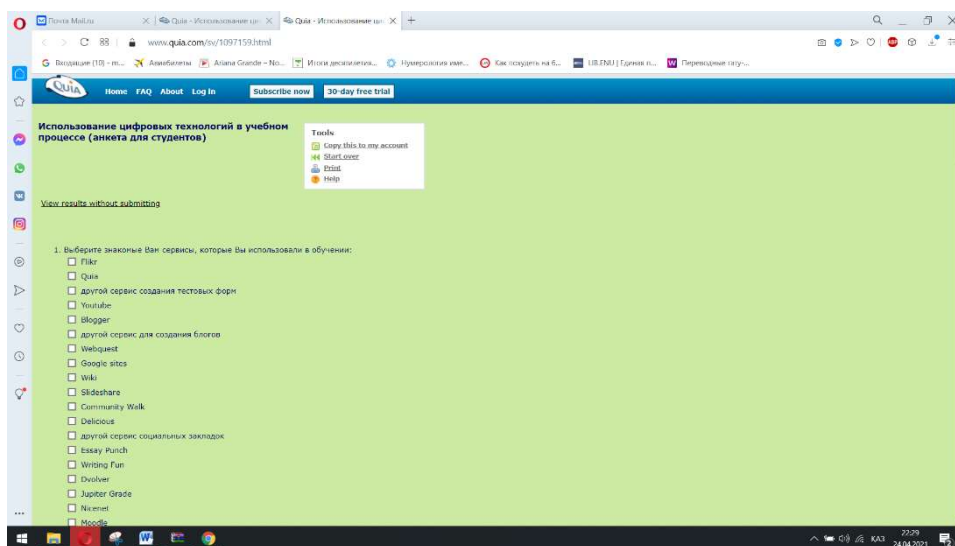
Почта Mail.ru
Quia - Использование ци...
Quia - Использование ци...

www.quia.com/sv/1097159.html

Входящие (10) - m... Авиабилеты Ariana Grande - No... Итоги дескриптива... Нумерология име... Как похудеть на 6... UB.ENU | Единая п... Переводные тату-...

Quia Home FAQ About Log in Subscribe now 30-day free trial

Использование цифровых технологий в учебном процессе (анкета для студентов)

Tools
Copy this to my account
Start over
Print
Help

View results without submitting

1. Выберите знакомые Вам сервисы, которые Вы использовали в обучении:
Flikr
Quia
другой сервис создания тестовых форм
Youtube
Blogger
другой сервис для создания блогов
Webquest
Google sites
Wiki
Slideshare
Community Walk
Delicious
другой сервис социальных закладок
Essay Punch
Writing Fun
Dvolver
Jupiter Grade
Nicenet
Moodle

КАЗ 22:29 24.04.2021